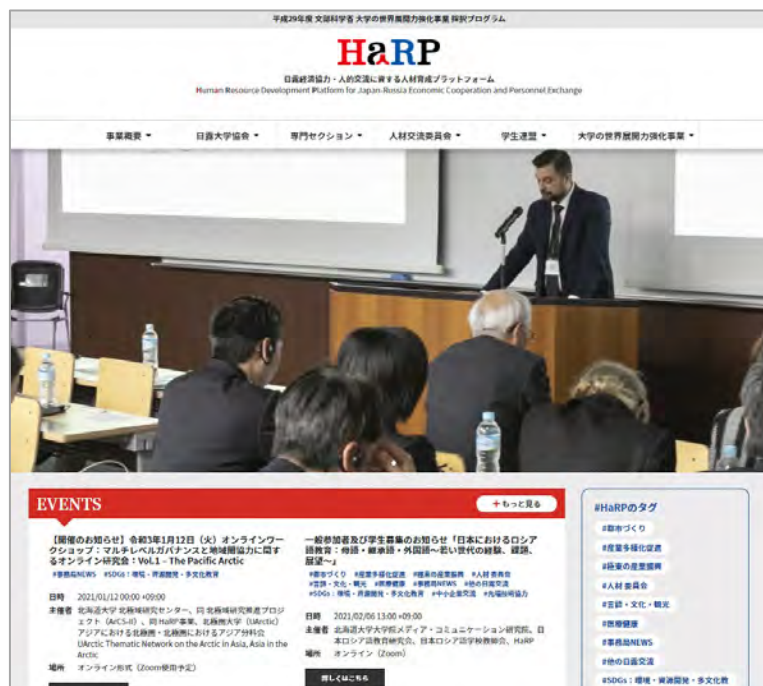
平成29年度 文部科学省 大学の世界展開力強化事業 採択プログラム

HaRP

日露経済協力・人的交流に資する人材育成プラットフォーム
Human Resource Development Platform for Japan-Russia Economic Cooperation and Personnel Exchange

事業概要 ▾ 日露大学協会 ▾ 専門セクション ▾ 人材交流委員会 ▾ 学生連盟 ▾ 大学の世界展開力強化事業 ▾

EVENTS

＋もっと見る

【開催のお知らせ】令和3年1月12日（火）オンラインワークショップ：マルチレベルガバナンスと地域間協力に関するオンライン研究会：Vol.1 - The Pacific Arctic
#事務局NEWS #SDGs：環境・資源開発・多文化教育

日時 2021/01/12 00:00 +09:00
主催者 北海道大学 北極域研究センター、同 北極域研究推進プロジェクト（ArCS-II）、同 HaRP事業、北極圏大学（UArctic）アジアにおける北極圏・北極圏におけるアジア分科会 UArctic Thematic Network on the Arctic in Asia, Asia in the Arctic
場所 オンライン形式（Zoom使用予定）

一般参加者及び学生募集のお知らせ「日本におけるロシア語教育：母語・継承語・外国語～若い世代の経験、課題、展望～」
#都市づくり #産業多様化促進 #極東の産業振興 #人材 委員会 #言語・文化・観光 #医療健康 #事務局NEWS #他の日露交流 #SDGs：環境・資源開発・多文化教育 #中小企業交流 #先端技術協力

日時 2021/02/06 13:00 +09:00
主催者 北海道大学スラブ研究センター・コミュニケーション研究所、日本ロシア語教育研究会、日本ロシア語学校教師会、HaRP
場所 オンライン（Zoom）

詳しくはこちら

#HaRPのタグ
#都市づくり
#産業多様化促進
#極東の産業振興
#人材 委員会
#言語・文化・観光
#医療健康
#事務局NEWS
#他の日露交流
#SDGs：環境・資源開発・多文化教育